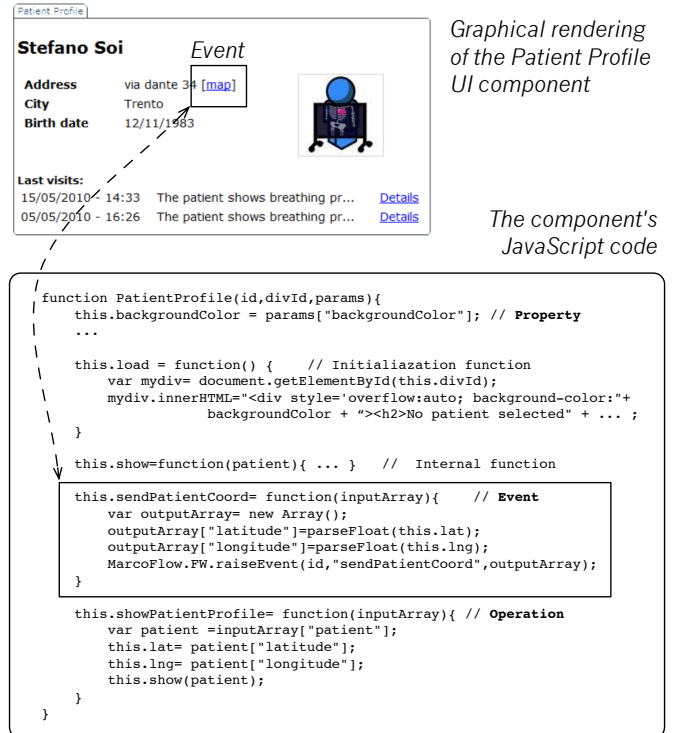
Patient Profile

Stefano Soi

Event

| Address | via dante 34 [map] |
|---|---|
| City | Trento |
| Birth date | 12/11/1983 |

Last visits:

15/05/2010 - 14:33 The patient shows breathing pr... Details
05/05/2010 - 16:26 The patient shows breathing pr... Details

Graphical rendering of the Patient Profile UI component

The component's JavaScript code

function PatientProfile(id,divId,params){
this.backgroundColor = params["backgroundColor"]; // Property
...

this.load = function() { // Initialiazation function
var mydiv= document.getElementById(this.divId);
mydiv.innerHTML="<div style='overflow:auto; background-color:"+
backgroundColor + "><h2>No patient selected" + ... ;
}

this.show=function(patient){ ... } // Internal function

this.sendPatientCoord= function(inputArray){ // Event
var outputArray= new Array();
outputArray["latitude"]=parseFloat(this.lat);
outputArray["longitude"]=parseFloat(this.lng);
MarcoFlow.FW.raiseEvent(id,"sendPatientCoord",outputArray);
}

this.showPatientProfile= function(inputArray){ // Operation
var patient =inputArray["patient"];
this.lat= patient["latitude"];
this.lng= patient["longitude"];
this.show(patient);
}
}